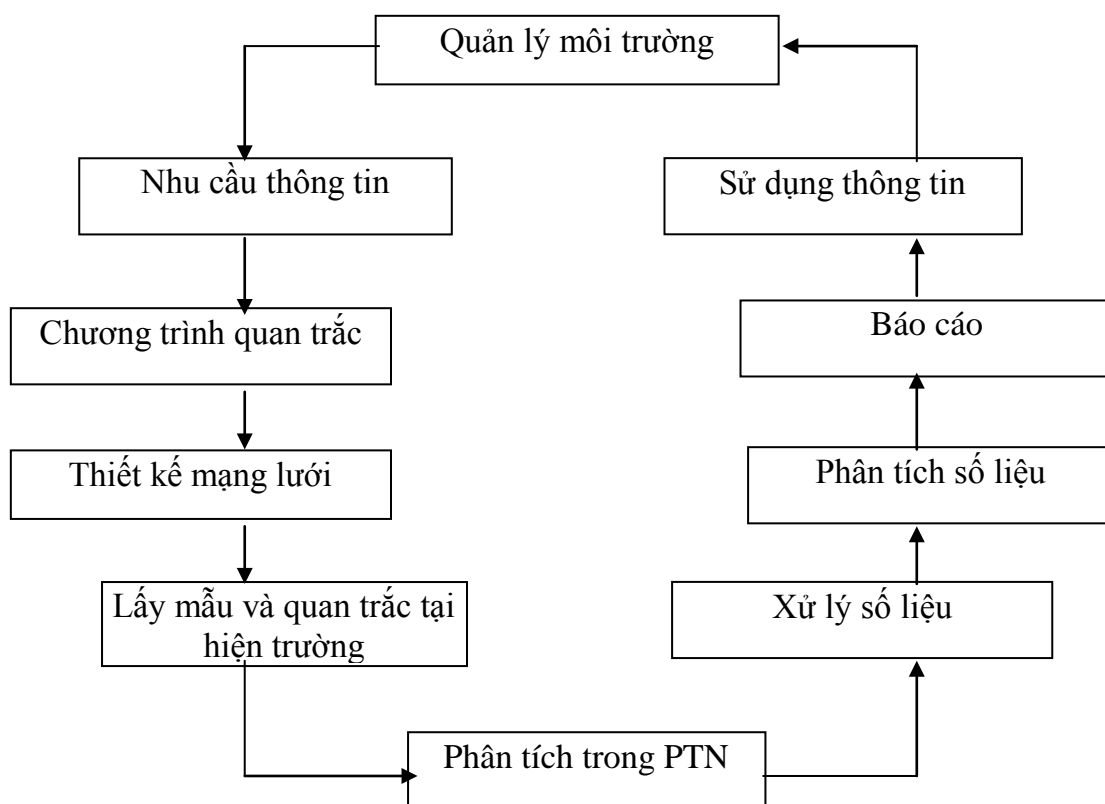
Quản lý môi trường

Nhu cầu thông tin

Chương trình quan trắc

Thiết kế mạng lưới

Lấy mẫu và quan trắc tại hiện trường

Phân tích trong PTN

Xử lý số liệu

Phân tích số liệu

Báo cáo

Sử dụng thông tin